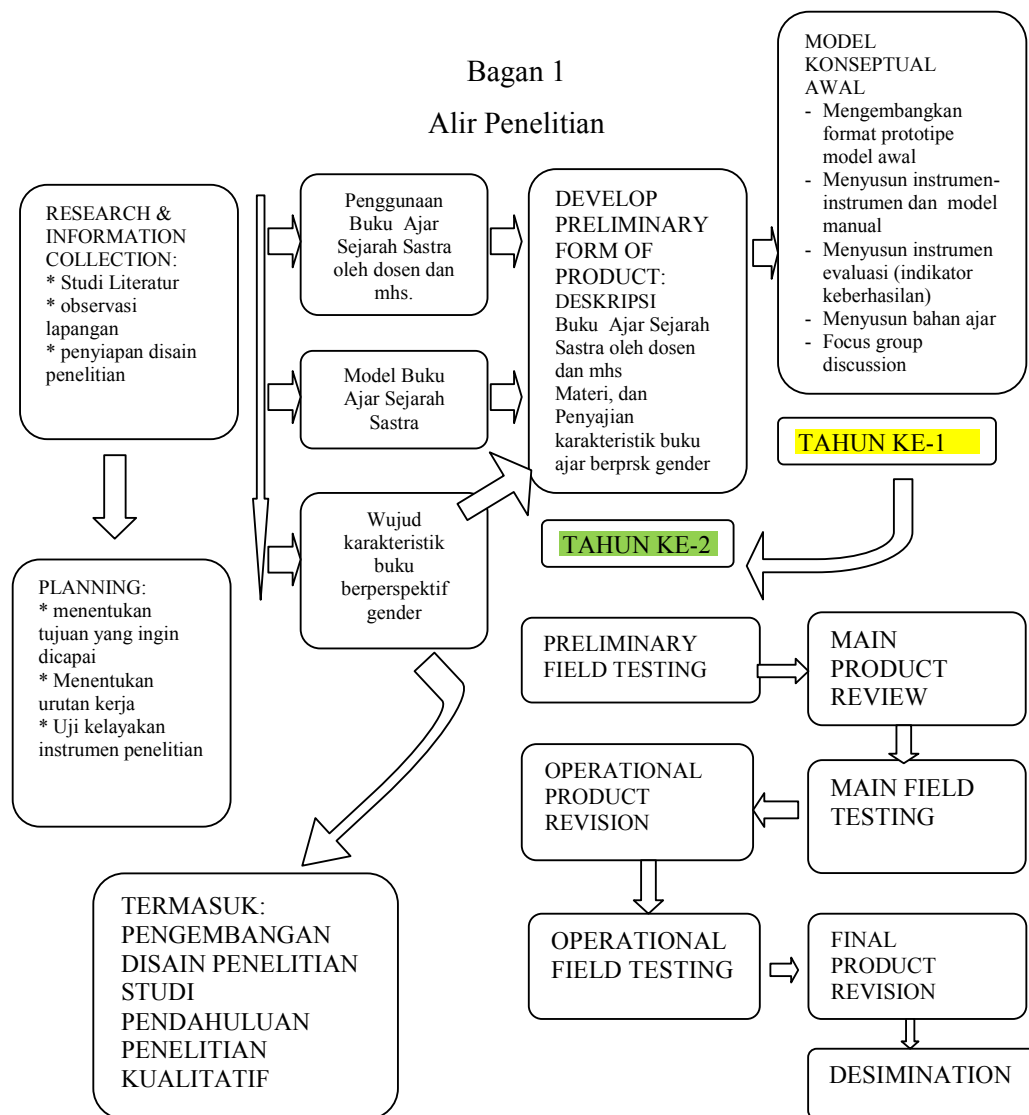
Bagan 1

Alir Penelitian

RESEARCH & INFORMATION COLLECTION:
* Studi Literatur
* observasi lapangan
* penyiapan disain penelitian

Penggunaan Buku Ajar Sejarah Sastra oleh dosen dan mhs.

Model Buku Ajar Sejarah Sastra

Wujud karakteristik buku berperspektif gender

DEVELOP PRELIMINARY FORM OF PRODUCT:
DESKRIPSI
Buku Ajar Sejarah Sastra oleh dosen dan mhs
Materi, dan Penyajian karakteristik buku ajar berprsk gender

MODEL KONSEPTUAL AWAL
- Mengembangkan format prototipe model awal
- Menyusun instrumen-instrumen dan model manual
- Menyusun instrumen evaluasi (indikator keberhasilan)
- Menyusun bahan ajar
- Focus group discussion

TAHUN KE-1

TAHUN KE-2

PLANNING:
* menentukan tujuan yang ingin dicapai
* Menentukan urutan kerja
* Uji kelayakan instrumen penelitian

PRELIMINARY FIELD TESTING

MAIN PRODUCT REVIEW

MAIN FIELD TESTING

OPERATIONAL PRODUCT REVISION

OPERATIONAL FIELD TESTING

FINAL PRODUCT REVISION

DESIMINATION

TERMASUK:
PENGEMBANGAN DISAIN PENELITIAN
STUDI PENDAHULUAN
PENELITIAN KUALITATIF